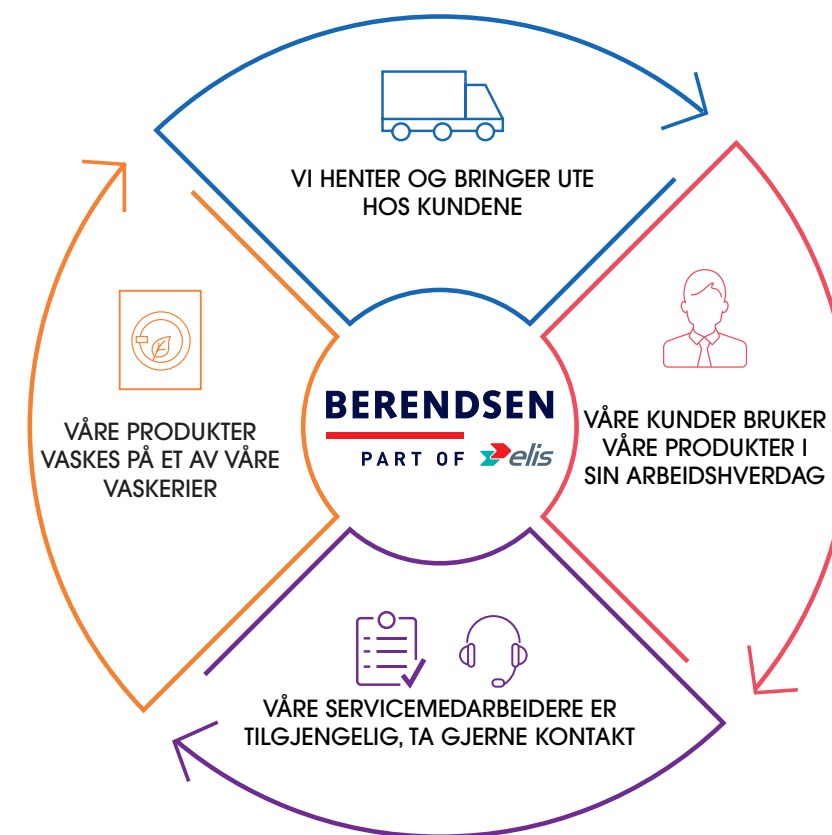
VI HENTER OG BRINGER UTE HOS KUNDENE

VÅRE KUNDER BRUKER VÅRE PRODUKTER I SIN ARBEIDSHVERDAG

VÅRE SERVICEMEDARBEIDERE ER TILGJENGELIG, TA GJERNE KONTAKT

VÅRE PRODUKTER VASKES PÅ ET AV VÅRE VASKERIER

BERENDSEN
PART OF elis